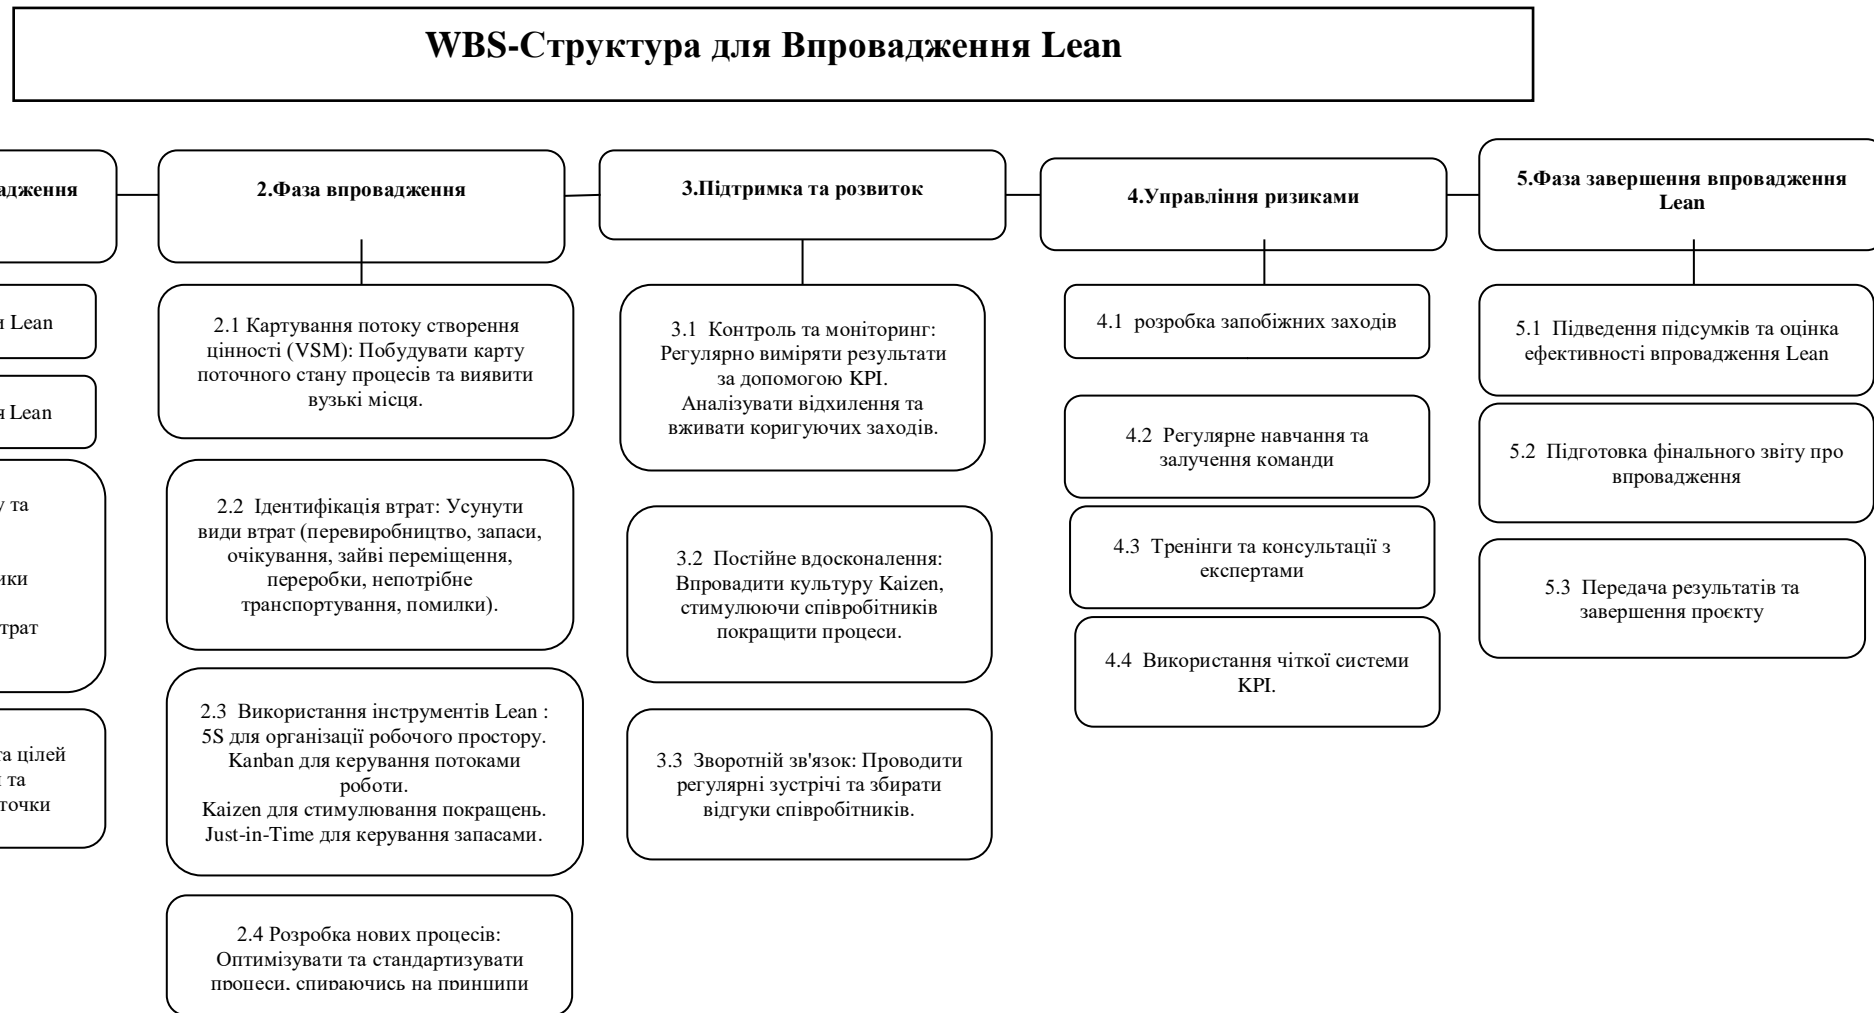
WBS-Структура для Впровадження Lean

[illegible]адження

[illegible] Lean

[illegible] Lean

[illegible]у та

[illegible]ики

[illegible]трат

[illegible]та цілей
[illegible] та
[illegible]точки

2.Фаза впровадження

2.1 Картування потоку створення цінності (VSM): Побудувати карту поточного стану процесів та виявити вузькі місця.

2.2 Ідентифікація втрат: Усунути види втрат (перевиробництво, запаси, очікування, зайві переміщення, переробки, непотрібне транспортування, помилки).

2.3 Використання інструментів Lean : 5S для організації робочого простору. Kanban для керування потоками роботи. Kaizen для стимулювання покращень. Just-in-Time для керування запасами.

2.4 Розробка нових процесів: Оптимізувати та стандартизувати процеси, спираючись на принципи

3.Підтримка та розвиток

3.1 Контроль та моніторинг: Регулярно виміряти результати за допомогою KPI. Аналізувати відхилення та вживати коригуючих заходів.

3.2 Постійне вдосконалення: Впровадити культуру Kaizen, стимулюючи співробітників покращити процеси.

3.3 Зворотній зв'язок: Проводити регулярні зустрічі та збирати відгуки співробітників.

4.Управління ризиками

4.1 розробка запобіжних заходів

4.2 Регулярне навчання та залучення команди

4.3 Тренінги та консультації з експертами

4.4 Використання чіткої системи KPI.

5.Фаза завершення впровадження Lean

5.1 Підведення підсумків та оцінка ефективності впровадження Lean

5.2 Підготовка фінального звіту про впровадження

5.3 Передача результатів та завершення проєкту